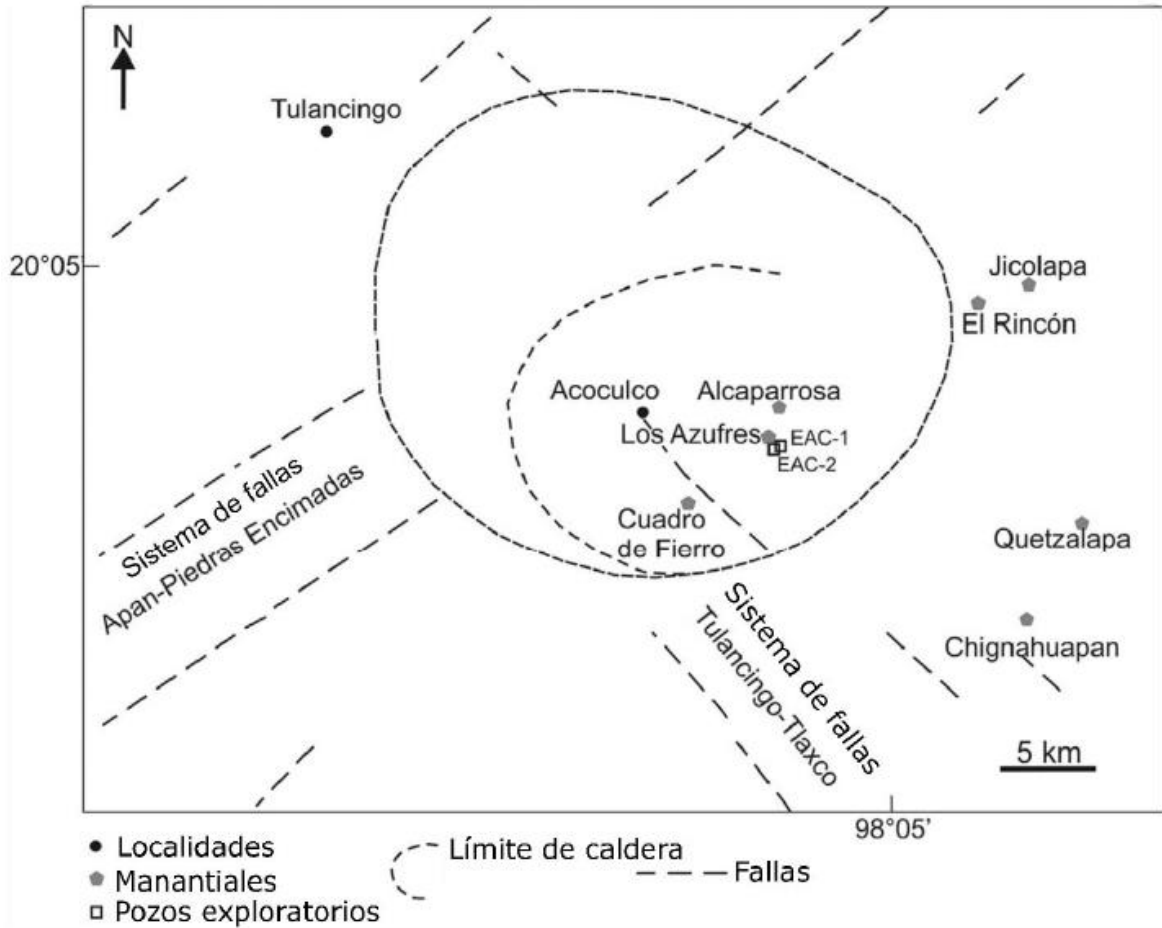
N

Tulancingo

20°05

Jicolapa

El Rincón

Acoculco

Alcaparrosa

Los Azufres

EAC-1

EAC-2

Cuadro de Fierro

Quetzalapa

Sistema de fallas Apan-Piedras Encimadas

Sistema de fallas Tulancingo-Tlaxco

Chignahuapan

5 km

98°05'

Localidades

Manantiales

Pozos exploratorios

Límite de caldera

Fallas